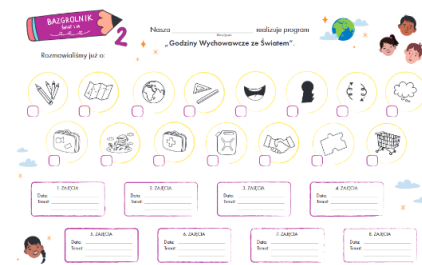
BAZGROLNIK
Świat i ja

2

Nasza ______________ realizuje program

„Godziny Wychowawcze ze Światem".

Rozmawialiśmy już o:

1. ZAJĘCIA
Data:
Temat:

2. ZAJĘCIA
Data:
Temat:

3. ZAJĘCIA
Data:
Temat:

4. ZAJĘCIA
Data:
Temat:

5. ZAJĘCIA
Data:
Temat:

6. ZAJĘCIA
Data:
Temat:

7. ZAJĘCIA
Data:
Temat:

8. ZAJĘCIA
Data:
Temat: